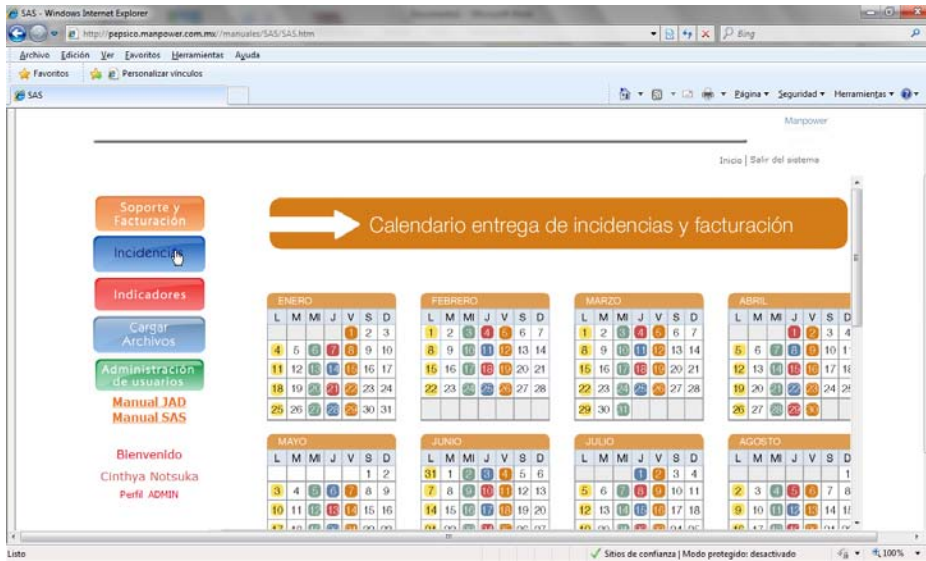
SAS - Windows Internet Explorer

http://pepsico.manpower.com.mx/manuales/SAS/SAS.htm

Bing

Archivo Edición Ver Favoritos Herramientas Ayuda

Favoritos Personalizar vínculos

SAS

Página Seguridad Herramientas

Manpower

Inicio | Salir del sistema

Soporte y Facturación

Incidencias

Indicadores

Cargar Archivos

Administración de usuarios

Manual JAD
Manual SAS

Bienvenido
Cinthya Notsuka
Perfil ADMIN

Calendario entrega de incidencias y facturación

ENERO

| L | M | MI | J | V | S | D |
|---|---|---|---|---|---|---|
| | | | | 1 | 2 | 3 |
| 4 | 5 | 6 | 7 | 8 | 9 | 10 |
| 11 | 12 | 13 | 14 | 15 | 16 | 17 |
| 18 | 19 | 20 | 21 | 22 | 23 | 24 |
| 25 | 26 | 27 | 28 | 29 | 30 | 31 |

FEBRERO

| L | M | MI | J | V | S | D |
|---|---|---|---|---|---|---|
| 1 | 2 | 3 | 4 | 5 | 6 | 7 |
| 8 | 9 | 10 | 11 | 12 | 13 | 14 |
| 15 | 16 | 17 | 18 | 19 | 20 | 21 |
| 22 | 23 | 24 | 25 | 26 | 27 | 28 |

MARZO

| L | M | MI | J | V | S | D |
|---|---|---|---|---|---|---|
| 1 | 2 | 3 | 4 | 5 | 6 | 7 |
| 8 | 9 | 10 | 11 | 12 | 13 | 14 |
| 15 | 16 | 17 | 18 | 19 | 20 | 21 |
| 22 | 23 | 24 | 25 | 26 | 27 | 28 |
| 29 | 30 | 31 | | | | |

ABRIL

| L | M | MI | J | V | S | D |
|---|---|---|---|---|---|---|
| | | | 1 | 2 | 3 | 4 |
| 5 | 6 | 7 | 8 | 9 | 10 | 11 |
| 12 | 13 | 14 | 15 | 16 | 17 | 18 |
| 19 | 20 | 21 | 22 | 23 | 24 | 25 |
| 26 | 27 | 28 | 29 | 30 | | |

MAYO

| L | M | MI | J | V | S | D |
|---|---|---|---|---|---|---|
| | | | | | 1 | 2 |
| 3 | 4 | 5 | 6 | 7 | 8 | 9 |
| 10 | 11 | 12 | 13 | 14 | 15 | 16 |

JUNIO

| L | M | MI | J | V | S | D |
|---|---|---|---|---|---|---|
| 31 | 1 | 2 | 3 | 4 | 5 | 6 |
| 7 | 8 | 9 | 10 | 11 | 12 | 13 |
| 14 | 15 | 16 | 17 | 18 | 19 | 20 |

JULIO

| L | M | MI | J | V | S | D |
|---|---|---|---|---|---|---|
| | | | 1 | 2 | 3 | 4 |
| 5 | 6 | 7 | 8 | 9 | 10 | 11 |
| 12 | 13 | 14 | 15 | 16 | 17 | 18 |

AGOSTO

| L | M | MI | J | V | S | D |
|---|---|---|---|---|---|---|
| | | | | | | 1 |
| 2 | 3 | 4 | 5 | 6 | 7 | 8 |
| 9 | 10 | 11 | 12 | 13 | 14 | 15 |

Listo

Sitios de confianza | Modo protegido: desactivado

100%